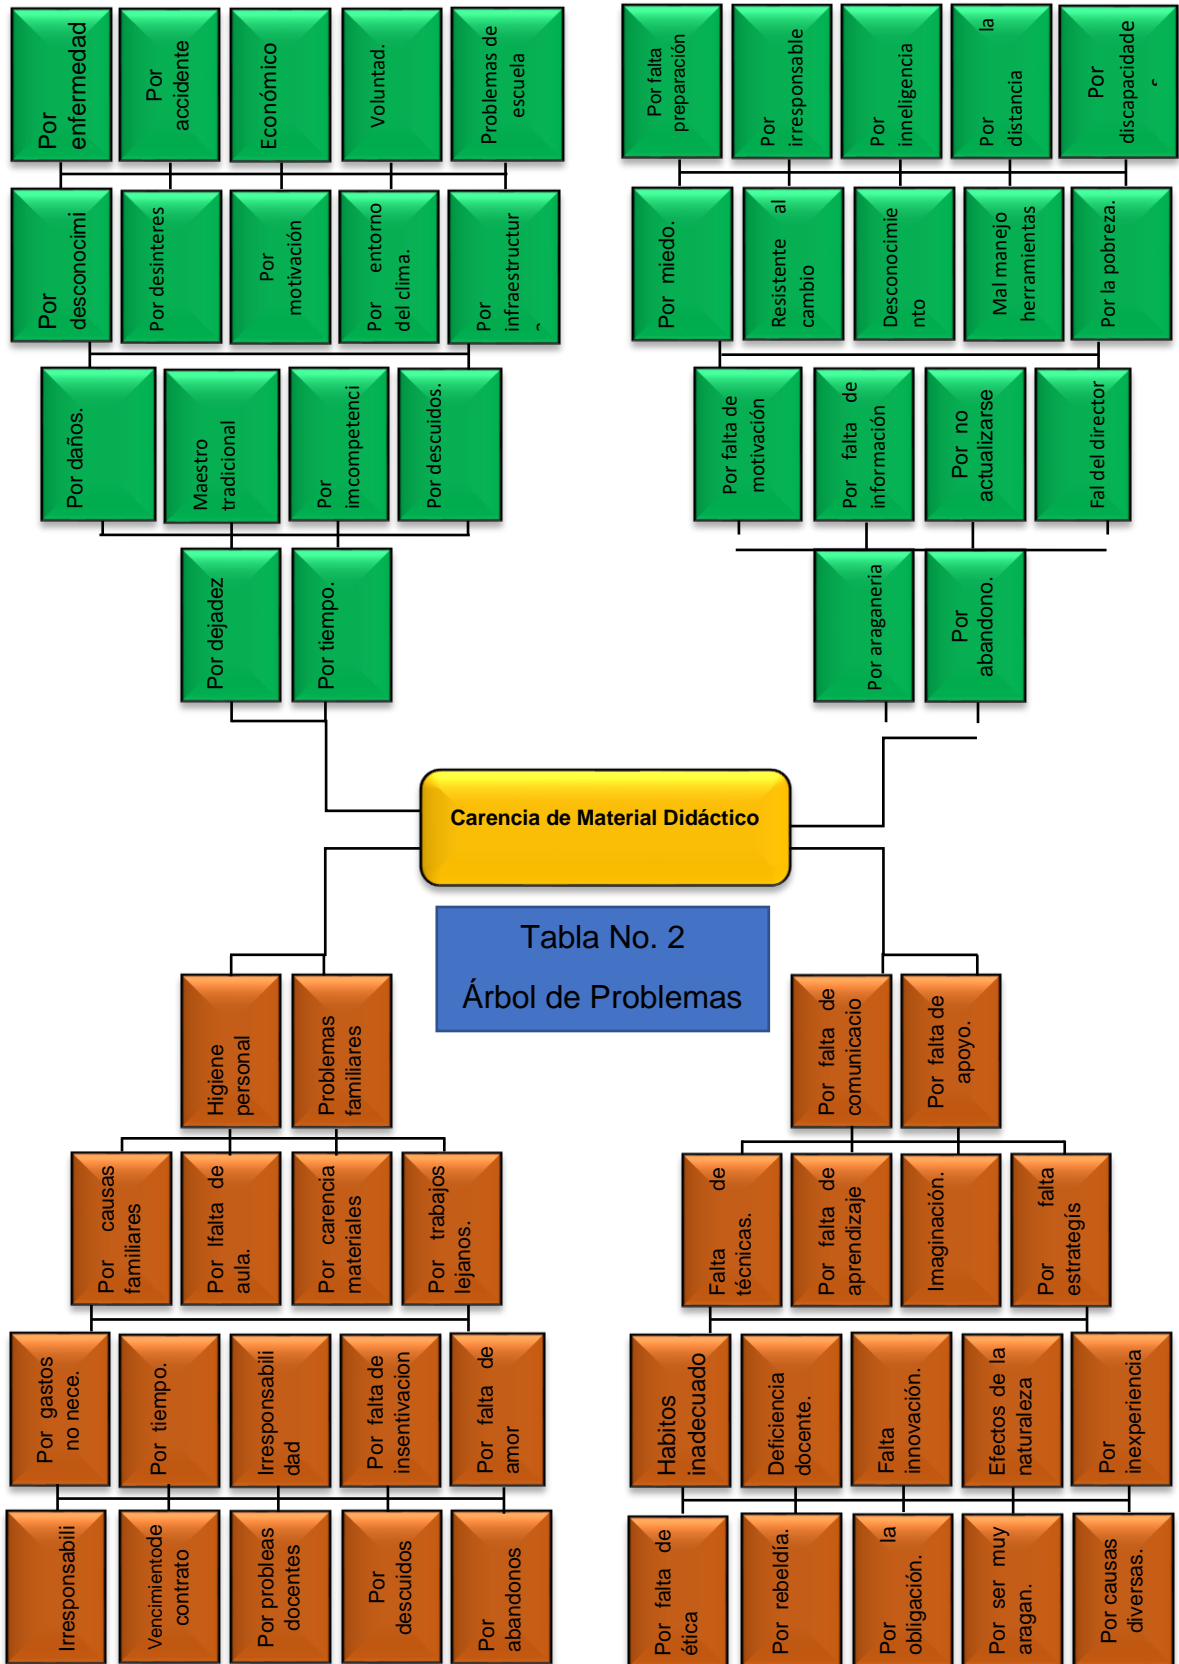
Por enfermedad

Por accidente

Económico

Voluntad.

Problemas de escuela

Por falta preparación

Por irresponsable

Por innteligencia

Por la distancia

Por discapacidade

Por desconocimi

Por desinteres

Por motivación

Por entorno del clima.

Por infraestructur

Por miedo.

Resistente al cambio

Desconocimie nto

Mal manejo herramientas

Por la pobreza.

Por daños.

Maestro tradicional

Por imcompetenci

Por descuidos.

Por falta de motivación

Por falta de información

Por no actualizarse

Fal del director

Por dejadez

Por tiempo.

Por araganeria

Por abandono.

Carencia de Material Didáctico

Tabla No. 2

Árbol de Problemas

Higiene personal

Problemas familiares

Por falta de comunicacio

Por falta de apoyo.

Por causas familiares

Por lfalta de aula.

Por carencia materiales

Por trabajos lejanos.

Falta de técnicas.

Por falta de aprendizaje

Imaginación.

Por falta estrategis

Por gastos no nece.

Por tiempo.

Irresponsabili dad

Por falta de insentivacion

Por falta de amor

Habitos inadecuado

Deficiencia docente.

Falta innovación.

Efectos de la naturaleza

Por inexperiencia

Irresponsabili

Vencimientode contrato

Por probleas docentes

Por descuidos

Por abandonos

Por falta de ética

Por rebeldía.

Por la obligación.

Por ser muy aragan.

Por causas diversas.